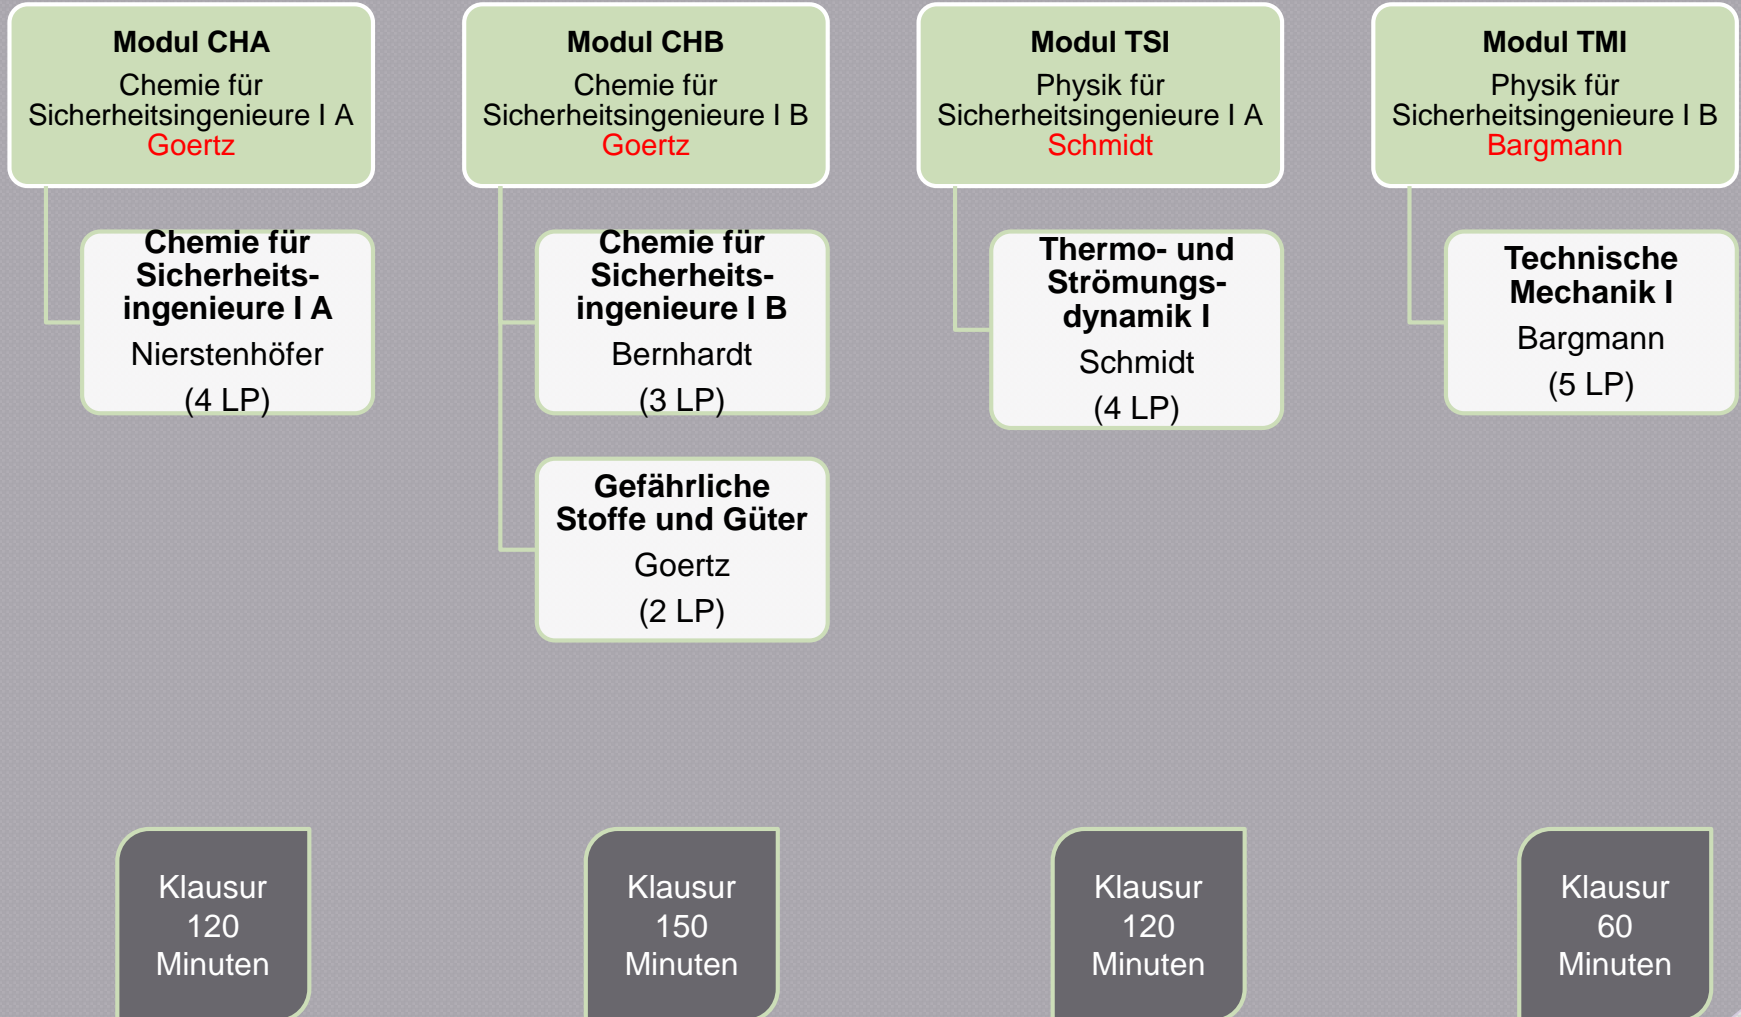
Modul CHA
Chemie für Sicherheitsingenieure I A
Goertz

Chemie für Sicherheitsingenieure I A
Nierstenhöfer
(4 LP)

Modul CHB
Chemie für Sicherheitsingenieure I B
Goertz

Chemie für Sicherheitsingenieure I B
Bernhardt
(3 LP)

Gefährliche Stoffe und Güter
Goertz
(2 LP)

Modul TSI
Physik für Sicherheitsingenieure I A
Schmidt

Thermo- und Strömungsdynamik I
Schmidt
(4 LP)

Modul TMI
Physik für Sicherheitsingenieure I B
Bargmann

Technische Mechanik I
Bargmann
(5 LP)

Klausur
120
Minuten

Klausur
150
Minuten

Klausur
120
Minuten

Klausur
60
Minuten